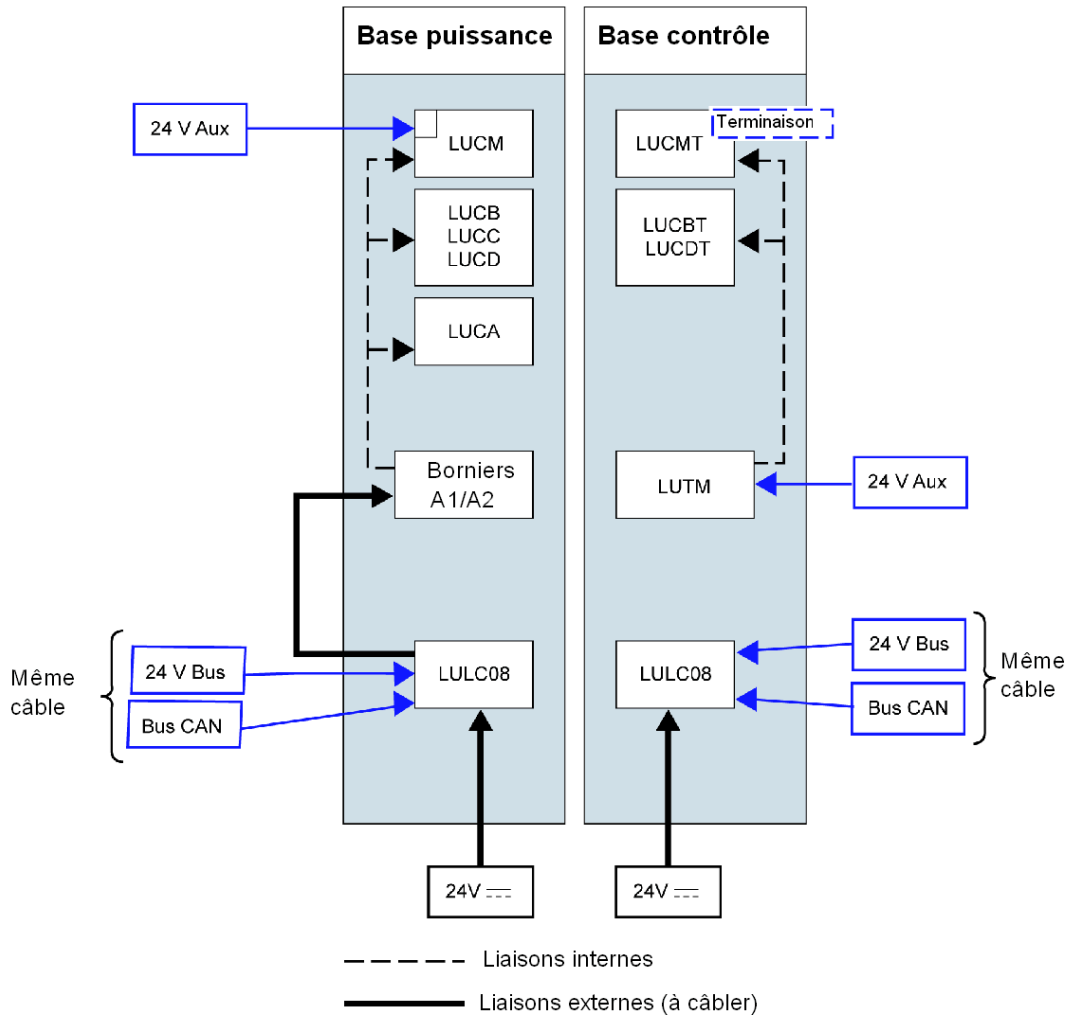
Base puissance

Base contrôle

24 V Aux

LUCM

LUCB
LUCC
LUCD

LUCA

Borniers
A1/A2

Même câble

24 V Bus

Bus CAN

LULC08

24V ⎓

LUCMT

Terminaison

LUCBT
LUCDT

LUTM

24 V Aux

LULC08

24 V Bus

Bus CAN

Même câble

24V ⎓

Liaisons internes

Liaisons externes (à câbler)